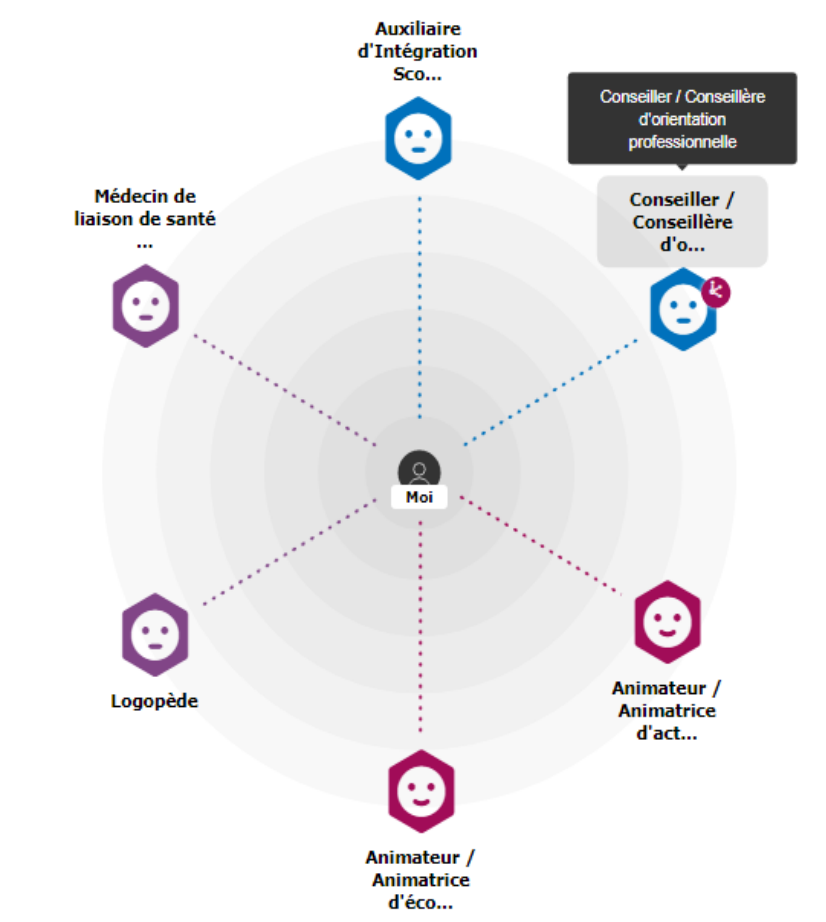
Auxiliaire d'Intégration Sco...

Conseiller / Conseillère d'orientation professionnelle

Médecin de liaison de santé ...

Conseiller / Conseillère d'o...

Moi

Logopède

Animateur / Animatrice d'act...

Animateur / Animatrice d'éco...